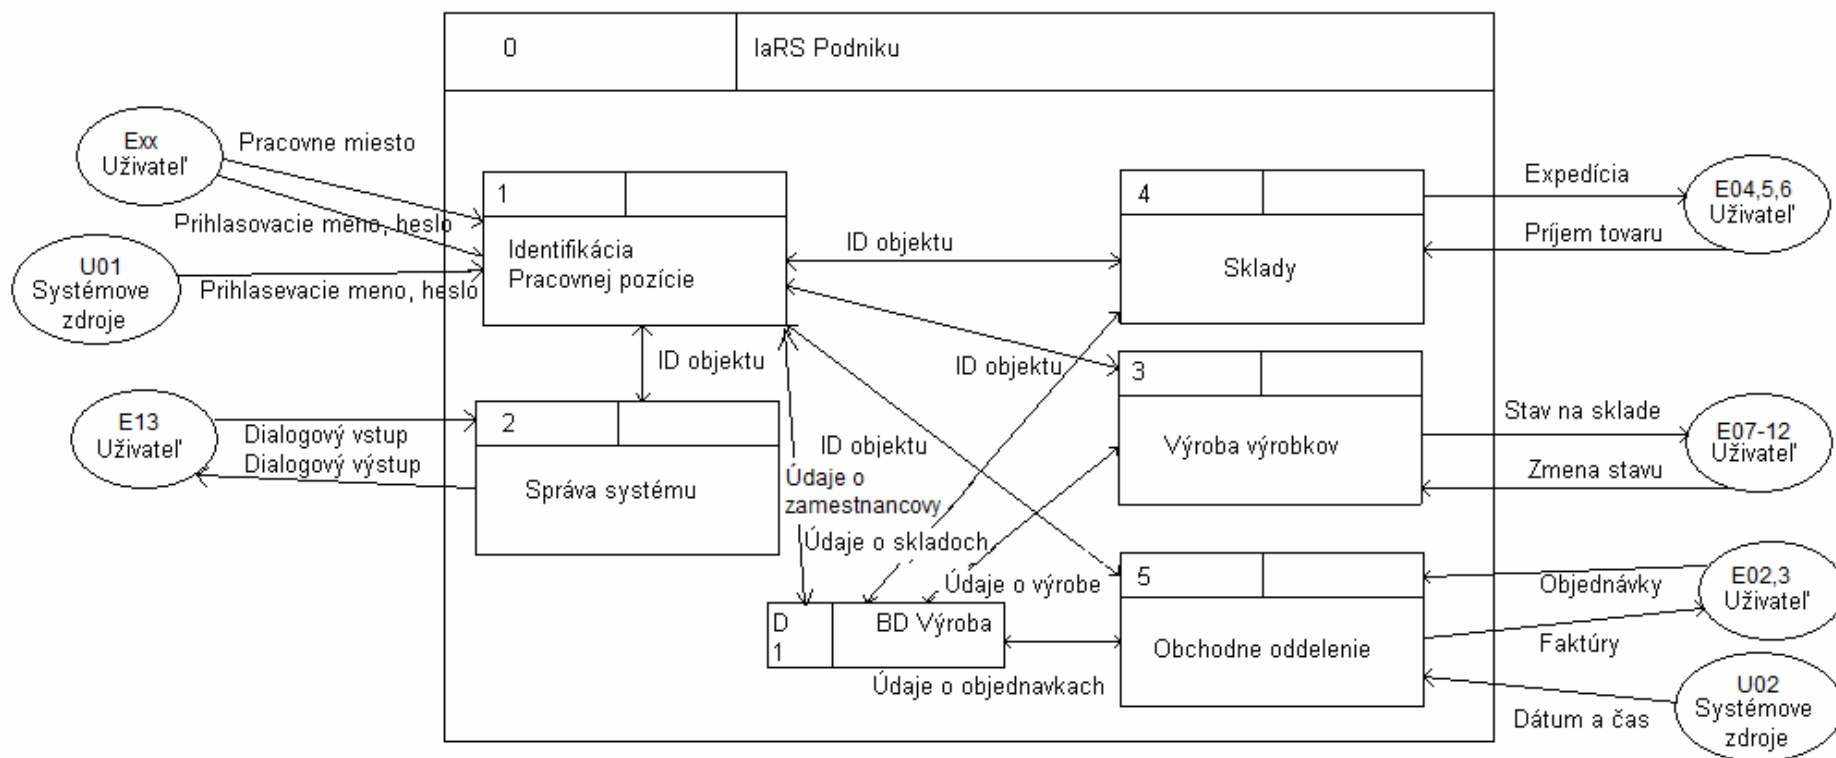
0

IaRS Podniku

Exx
Užívateľ

Pracovne miesto

Prihlasovacie meno, heslo

U01
Systémove
zdroje

Prihlasevacie meno, heslo

1

Identifikácia
Pracovnej pozície

ID objektu

4

Sklady

Expedícia

Príjem tovaru

E04,5,6
Užívateľ

ID objektu

ID objektu

3

Výroba výrobkov

Stav na sklade

Zmena stavu

E07-12
Užívateľ

E13
Užívateľ

Dialogový vstup

Dialogový výstup

2

Správa systému

ID objektu

Údaje o
zamestnancovy

Údaje o skladoch

Údaje o výrobe

5

Obchodne oddelenie

Objednávky

Faktúry

E02,3
Užívateľ

D
1

BD Výroba

Údaje o objednavkach

Dátum a čas

U02
Systémove
zdroje